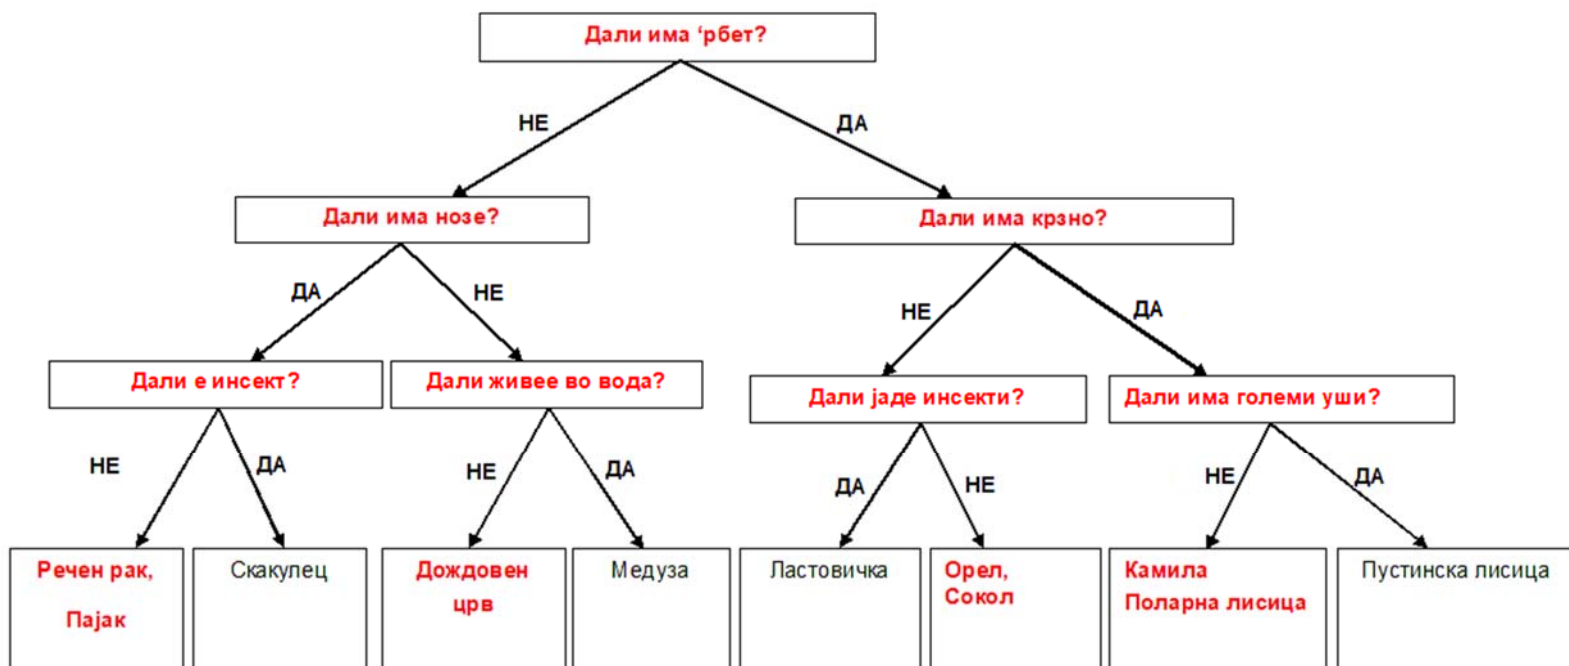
Дали има 'рбет?

НЕ

ДА

Дали има нозе?

Дали има крзно?

ДА

НЕ

НЕ

ДА

Дали е инсект?

Дали живее во вода?

Дали јаде инсекти?

Дали има големи уши?

НЕ

ДА

НЕ

ДА

ДА

НЕ

НЕ

ДА

Речен рак,

Пајак

Скакулец

Дождовен црв

Медуза

Ластовичка

Орел, Сокол

Камила

Поларна лисица

Пустинска лисица